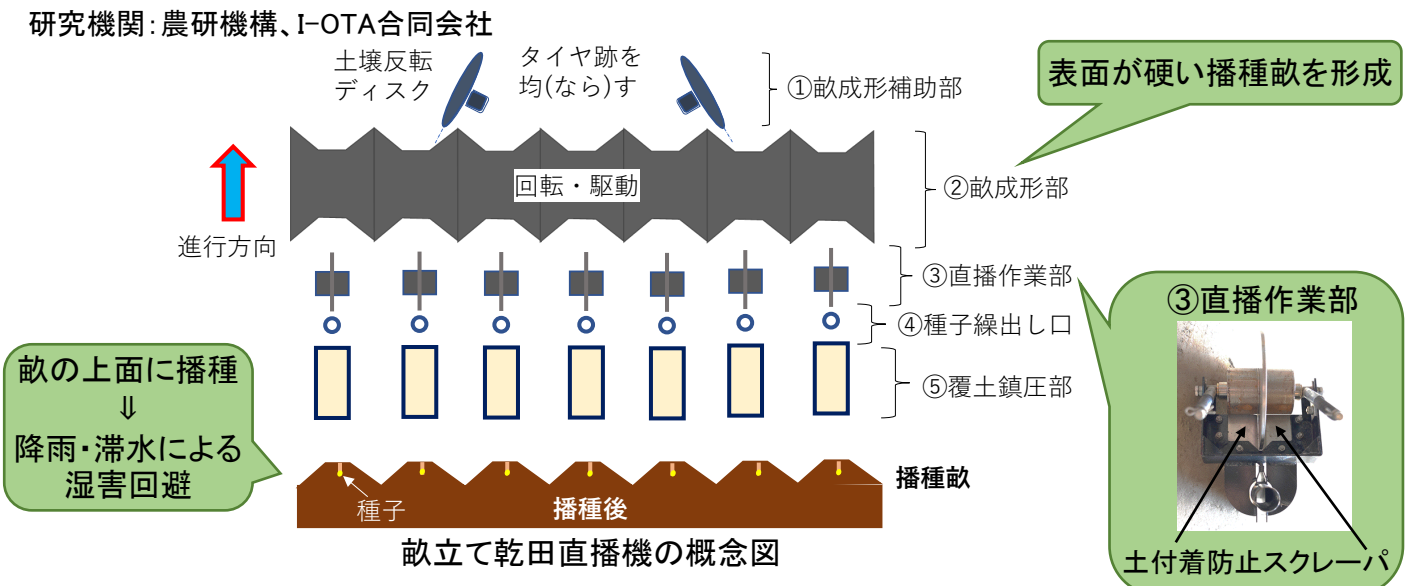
研究機関：農研機構、I-OTA合同会社

土壌反転ディスク

タイヤ跡を均(なら)す

①畝成形補助部

表面が硬い播種畝を形成

回転・駆動

②畝成形部

進行方向

③直播作業部

④種子繰出し口

⑤覆土鎮圧部

③直播作業部

畝の上面に播種
⇓
降雨・滞水による湿害回避

播種畝

種子

播種後

畝立て乾田直播機の概念図

土付着防止スクレーパ